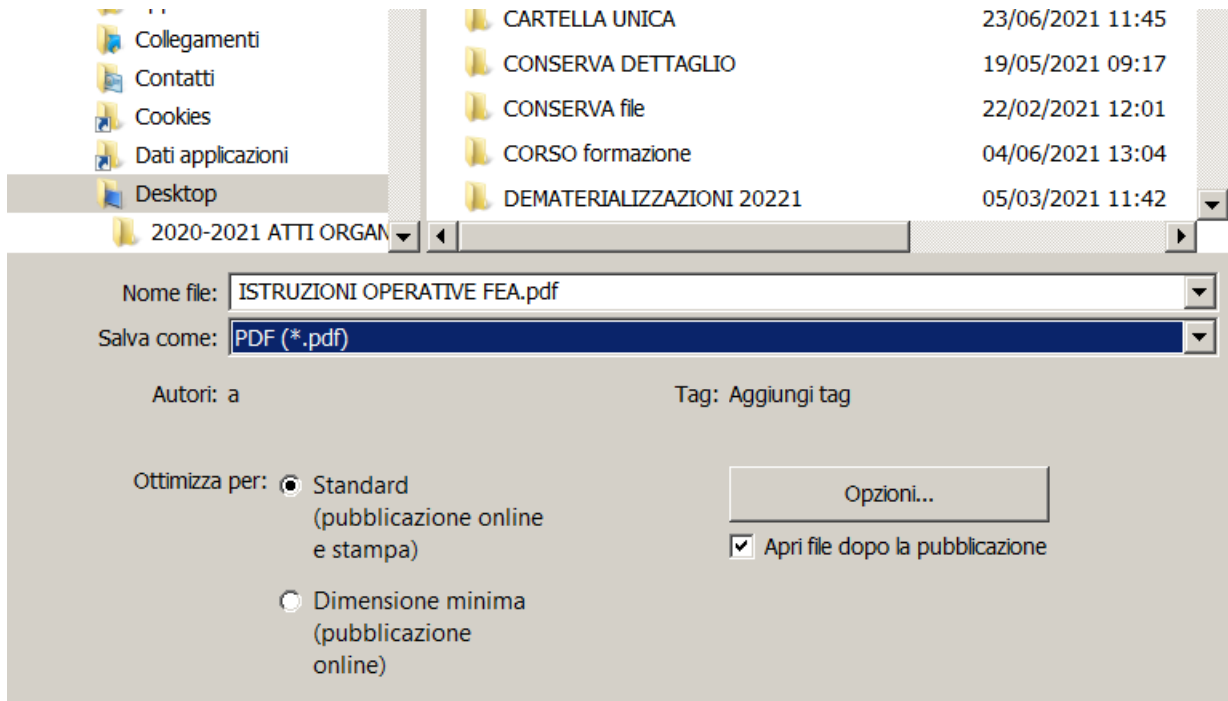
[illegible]
Collegamenti
Contatti
Cookies
Dati applicazioni
Desktop
2020-2021 ATTI ORGAN

CARTELLA UNICA 23/06/2021 11:45
CONSERVA DETTAGLIO 19/05/2021 09:17
CONSERVA file 22/02/2021 12:01
CORSO formazione 04/06/2021 13:04
DEMATERIALIZZAZIONI 20221 05/03/2021 11:42

Nome file: ISTRUZIONI OPERATIVE FEA.pdf
Salva come: PDF (*.pdf)

Autori: a

Tag: Aggiungi tag

Ottimizza per: Standard (pubblicazione online e stampa)

Dimensione minima (pubblicazione online)

Opzioni...

Apri file dopo la pubblicazione